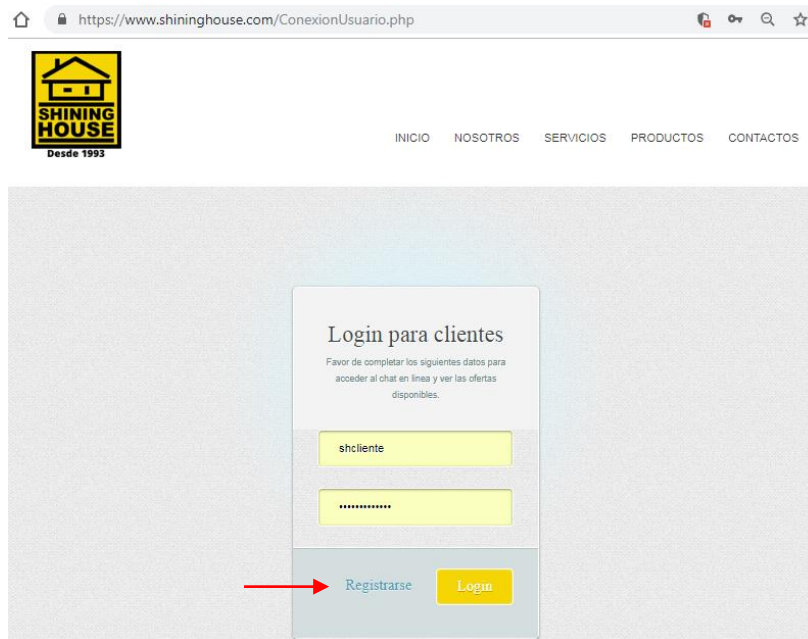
https://www.shininghouse.com/ConexionUsuario.php

SHINING HOUSE
Desde 1993

INICIO NOSOTROS SERVICIOS PRODUCTOS CONTACTOS

Login para clientes

Favor de completar los siguientes datos para acceder al chat en linea y ver las ofertas disponibles.

shcliente

•••••••••••••

Registrarse

Login